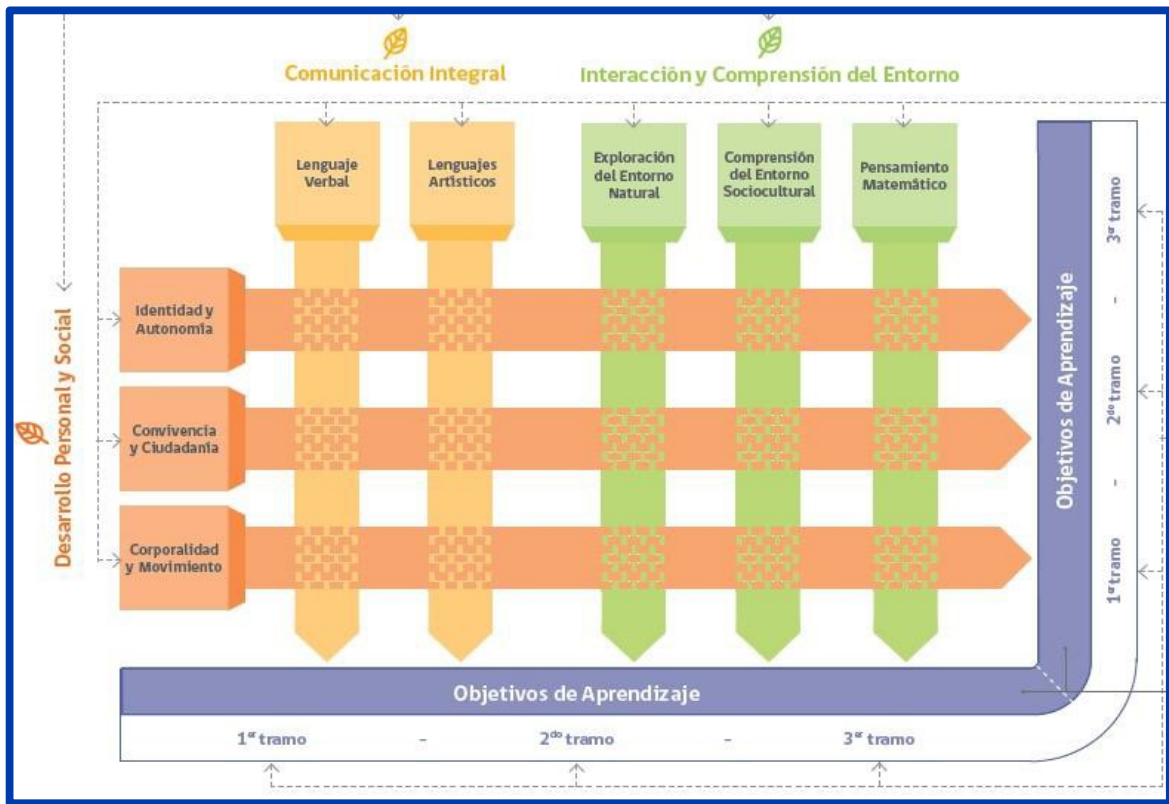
Comunicación Integral

Interacción y Comprensión del Entorno

Lenguaje Verbal

Lenguajes Artísticos

Exploración del Entorno Natural

Comprensión del Entorno Sociocultural

Pensamiento Matemático

Desarrollo Personal y Social

Identidad y Autonomía

Convivencia y Ciudadanía

Corporalidad y Movimiento

Objetivos de Aprendizaje

3er tramo - 2do tramo - 1er tramo

Objetivos de Aprendizaje

1er tramo - 2do tramo - 3er tramo